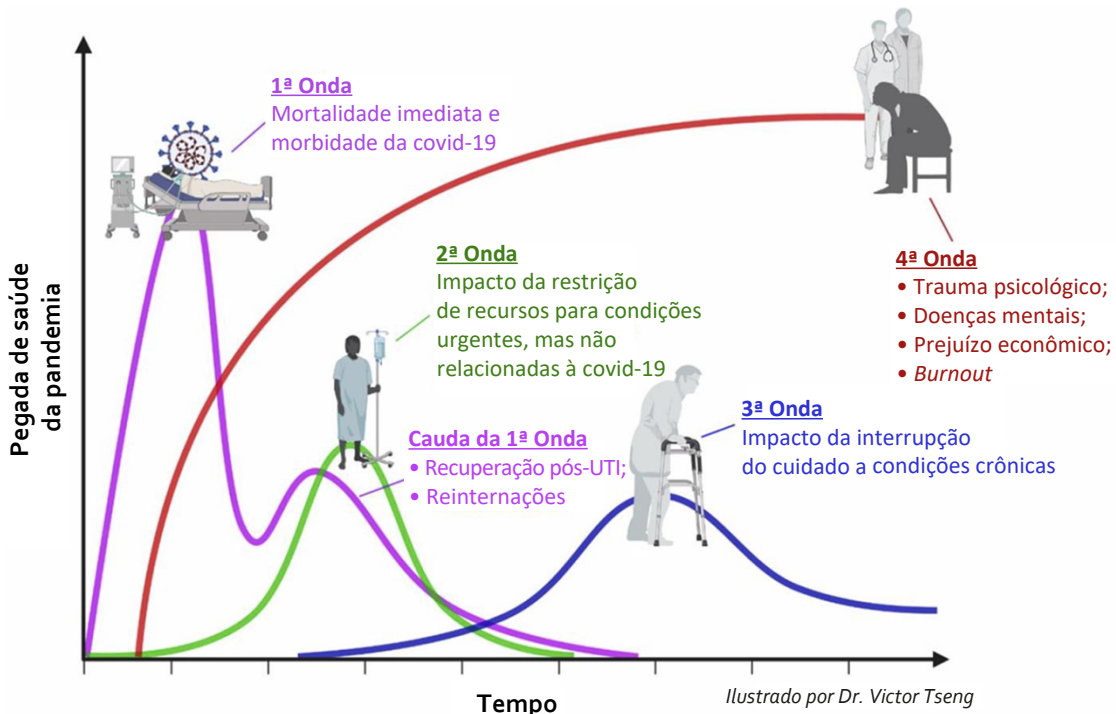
1ª Onda
Mortalidade imediata e morbidade da covid-19

2ª Onda
Impacto da restrição de recursos para condições urgentes, mas não relacionadas à covid-19

4ª Onda
• Trauma psicológico;
• Doenças mentais;
• Prejuízo econômico;
• Burnout

Cauda da 1ª Onda
• Recuperação pós-UTI;
• Reinternações

3ª Onda
Impacto da interrupção do cuidado a condições crônicas

Pegada de saúde da pandemia

Tempo

Ilustrado por Dr. Victor Tseng